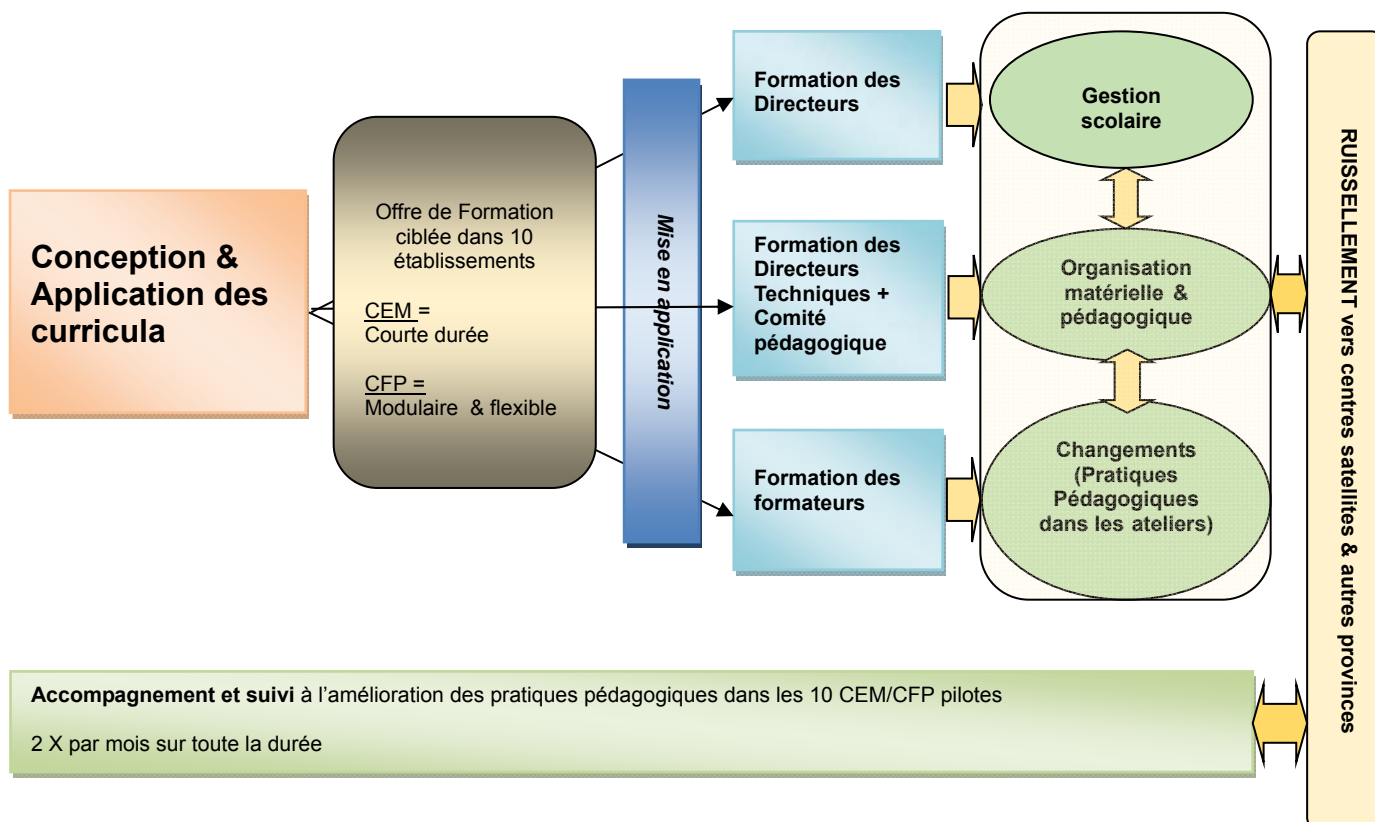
Conception & Application des curricula

Offre de Formation ciblée dans 10 établissements

CEM = Courte durée

CFP = Modulaire & flexible

Mise en application

Formation des Directeurs

Formation des Directeurs Techniques + Comité pédagogique

Formation des formateurs

Gestion scolaire

Organisation matérielle & pédagogique

Changements (Pratiques Pédagogiques dans les ateliers)

RUISSELLEMENT vers centres satellites & autres provinces

**Accompagnement et suivi** à l'amélioration des pratiques pédagogiques dans les 10 CEM/CFP pilotes

2 X par mois sur toute la durée